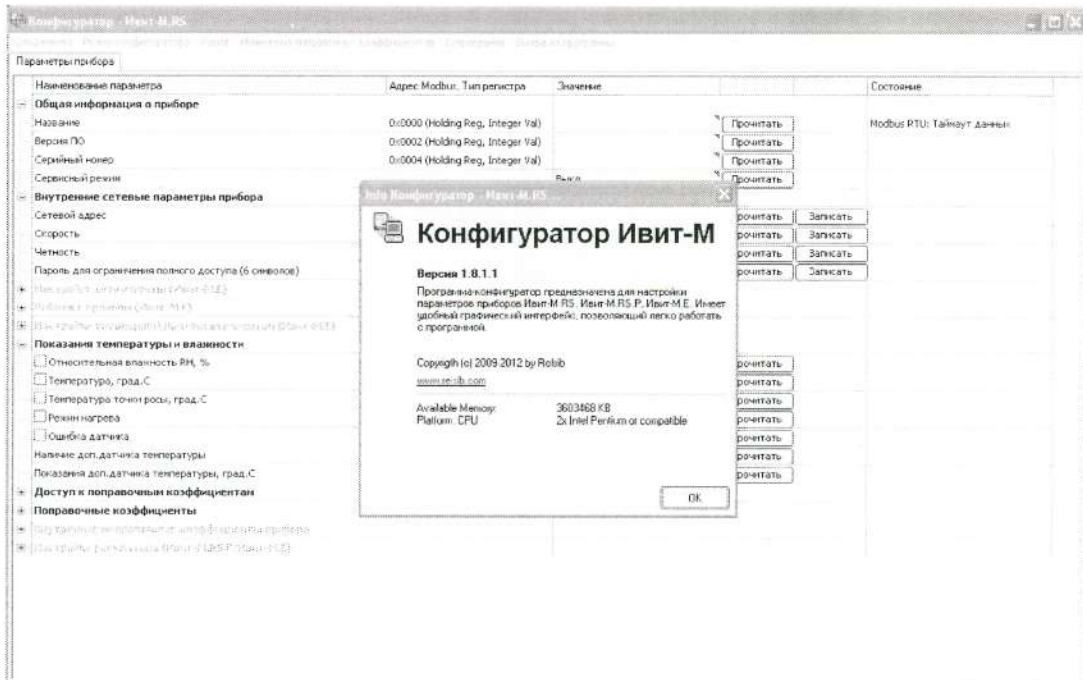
Конфигуратор - Ивит-М.RS

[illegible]

Параметры прибора

| Наименование параметра | Адрес Modbus, Тип регистра | Значение | | Состояние |
|---|---|---|---|---|
| Общая информация о приборе | | | | |
| Название | 0x0000 (Holding Reg, Integer Val) | | Прочитать | Modbus RTU: Таймаут данных |
| Версия ПО | 0x0002 (Holding Reg, Integer Val) | | Прочитать | |
| Серийный номер | 0x0004 (Holding Reg, Integer Val) | | Прочитать | |
| Сервисный режим | | Выкл | Прочитать | |
| Внутренние сетевые параметры прибора | | | | |
| Сетевой адрес | | | Прочитать Записать | |
| Скорость | | | Прочитать Записать | |
| Четность | | | Прочитать Записать | |
| Пароль для ограничения полного доступа (6 символов) | | | Прочитать Записать | |
| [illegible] | | | | |
| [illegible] | | | | |
| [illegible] | | | | |
| Показания температуры и влажности | | | | |
| Относительная влажность RH, % | | | Прочитать | |
| Температура, град.С | | | Прочитать | |
| Температура точки росы, град.С | | | Прочитать | |
| Режим нагрева | | | Прочитать | |
| Ошибка датчика | | | Прочитать | |
| Наличие доп.датчика температуры | | | Прочитать | |
| Показания доп.датчика температуры, град.С | | | Прочитать | |
| Доступ к поправочным коэффициентам | | | | |
| Поправочные коэффициенты | | | | |
| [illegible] | | | | |
| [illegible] | | | | |

Info Конфигуратор - Ивит-М.RS

Конфигуратор Ивит-М

Версия 1.8.1.1

Программа-конфигуратор предназначена для настройки параметров приборов Ивит-М.RS, Ивит-М.RS.P, Ивит-М.E. Имеет удобный графический интерфейс, позволяющий легко работать с программой.

Copyrigth (c) 2009-2012 by Rolib
www.relib.com

Available Memory: 3603468 KB
Platform: CPU 2x Intel Pentium or compatible

OK